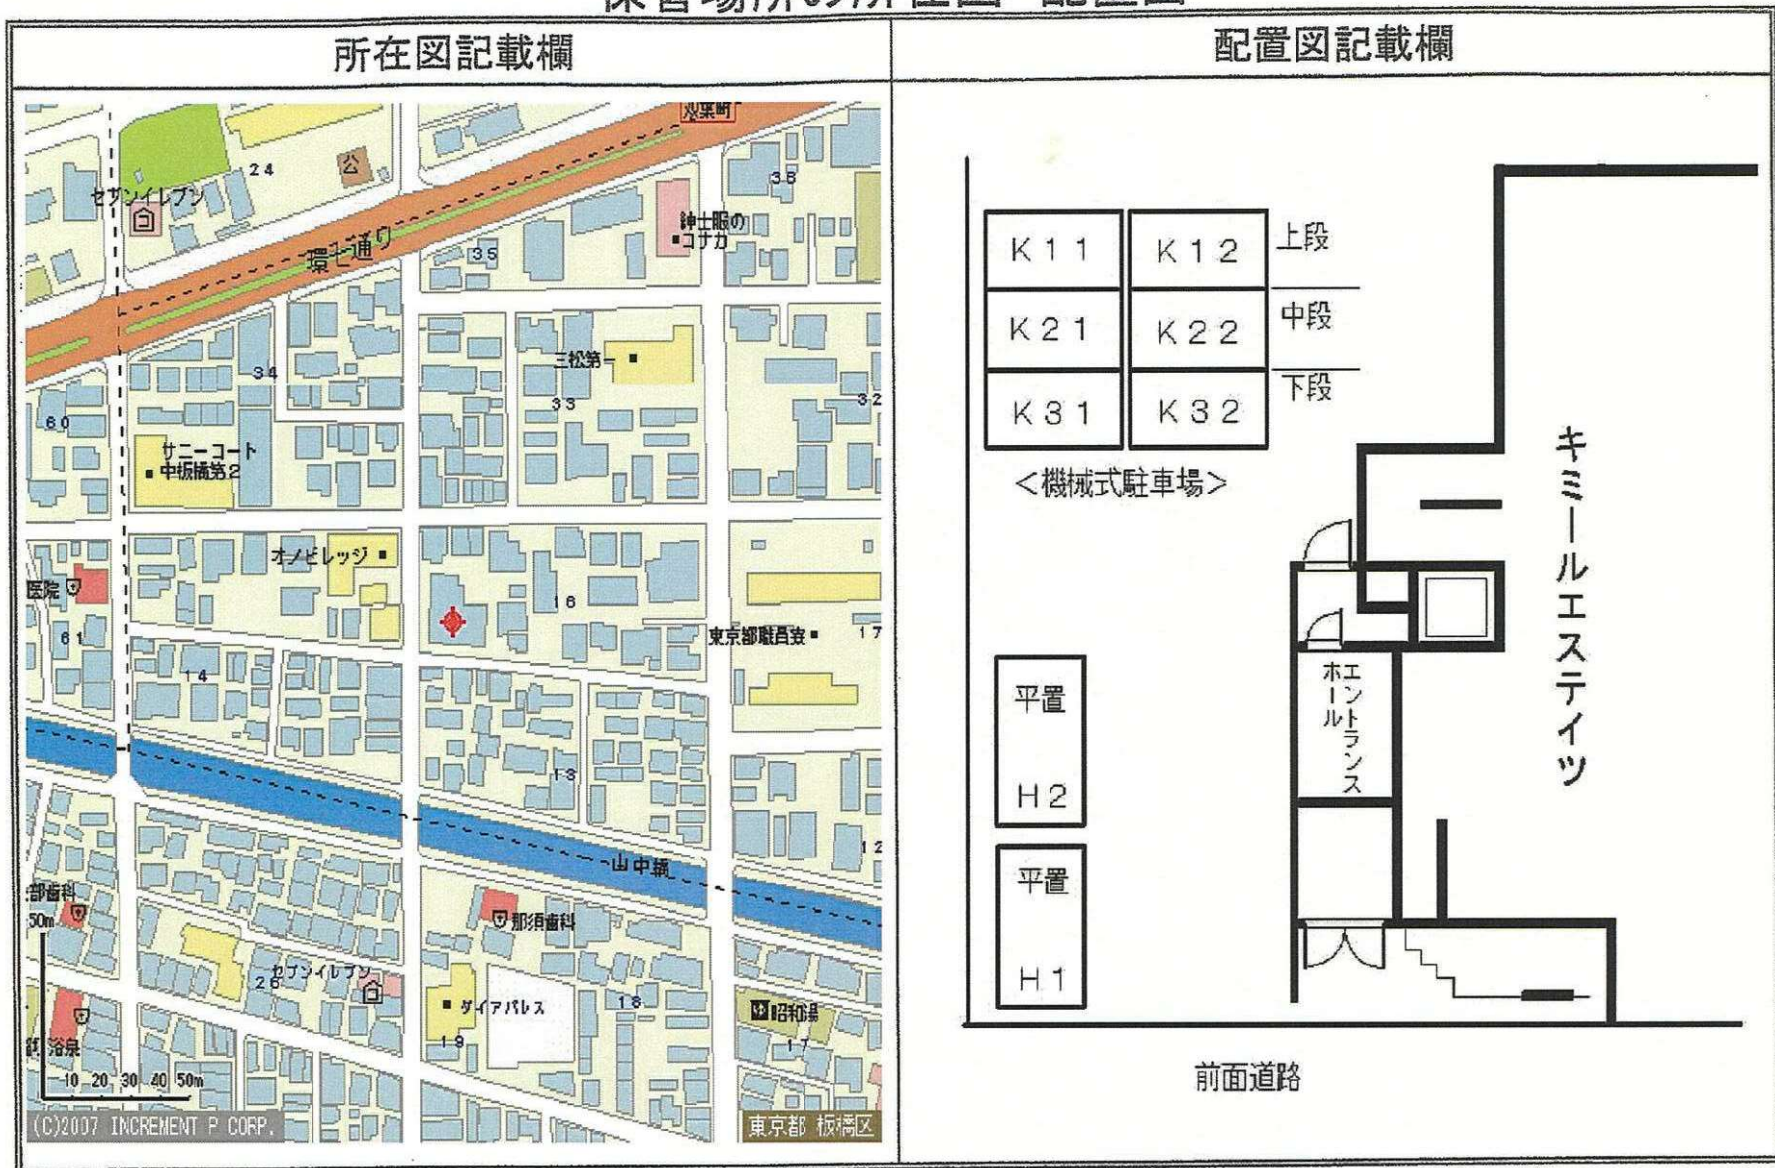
保管場所の所在図・配置図

| 所在図記載欄 | 配置図記載欄 |
|---|---|

双葉町
24
公
セブンイレブン
35
紳士服のコナカ
環七通り
35
34
三松第一
33
32
60
サニーコート中板橋第2
オノビレッジ
医院
16
東京都職員寮
17
61
14
13
山中通
12
部歯科
50m
那須歯科
セブンイレブン
26
ダイアパレス
18
昭和湯
19
17
浴泉
10 20 30 40 50m
(C)2007 INCREMENT P CORP.
東京都 板橋区

| K11 | K12 | 上段 |
|---|---|---|
| K21 | K22 | 中段 |
| K31 | K32 | 下段 |

<機械式駐車場>

平置 H2
平置 H1
エントランスホール
キミールエステイツ
前面道路